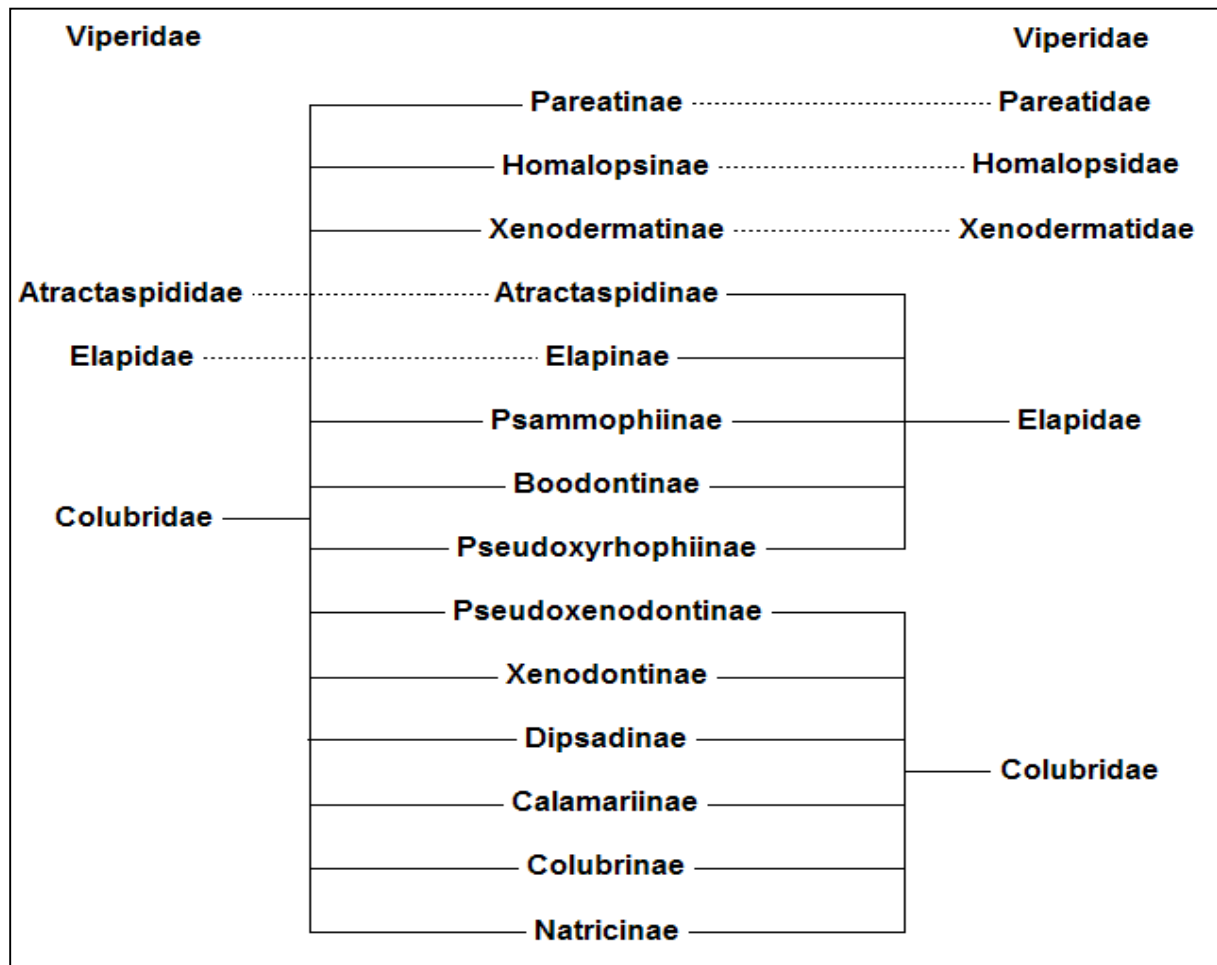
Viperidae

Viperidae

Pareatinae

Pareatidae

Homalopsinae

Homalopsidae

Xenodermatinae

Xenodermatidae

Atractaspididae

Atractaspidinae

Elapidae

Elapinae

Psammophiinae

Elapidae

Boodontinae

Colubridae

Pseudoxyrhophiinae

Pseudoxenodontinae

Xenodontinae

Dipsadinae

Colubridae

Calamariinae

Colubrinae

Natricinae